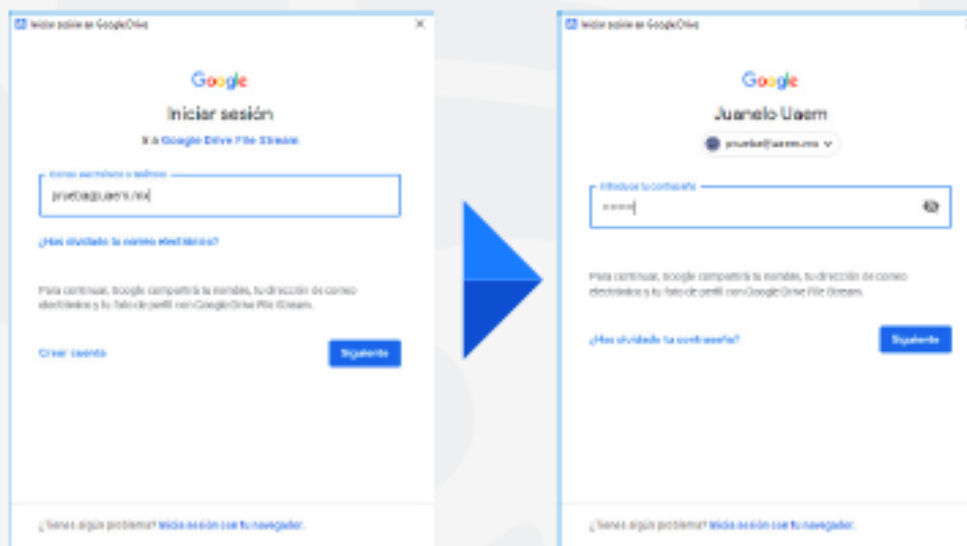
Iniciar sesión en GoogleDrive

Google

Iniciar sesión

Ir a Google Drive File Stream

Correo electrónico o teléfono

prueba@uaem.mx

¿Has olvidado tu correo electrónico?

Para continuar, Google compartirá tu nombre, tu dirección de correo electrónico y tu foto de perfil con Google Drive File Stream.

Crear cuenta

Siguiente

¿Tienes algún problema? Inicia sesión con tu navegador.

Iniciar sesión en GoogleDrive

Google

Juanelo Uaem

prueba@uaem.mx

Introduce tu contraseña

•••••

Para continuar, Google compartirá tu nombre, tu dirección de correo electrónico y tu foto de perfil con Google Drive File Stream.

¿Has olvidado tu contraseña?

Siguiente

¿Tienes algún problema? Inicia sesión con tu navegador.